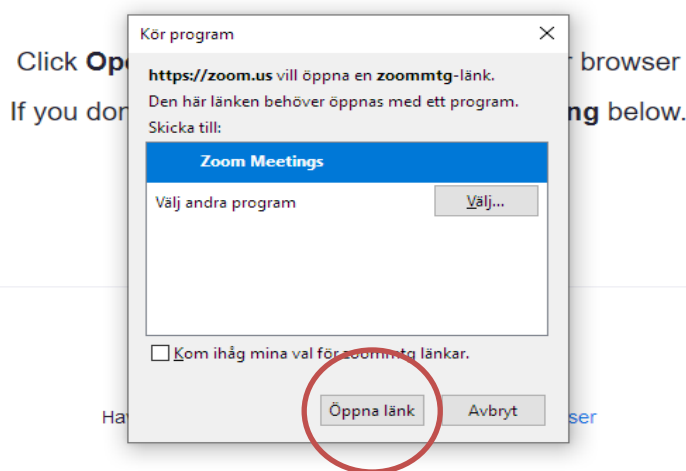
Click Op

browser

If you do

ng below.

Kör program

https://zoom.us vill öppna en zoommtg-länk.

Den här länken behöver öppnas med ett program.

Skicka till:

Zoom Meetings

Välj andra program

Välj...

Kom ihåg mina val för zoommtg länkar.

Hav

ser

Öppna länk

Avbryt